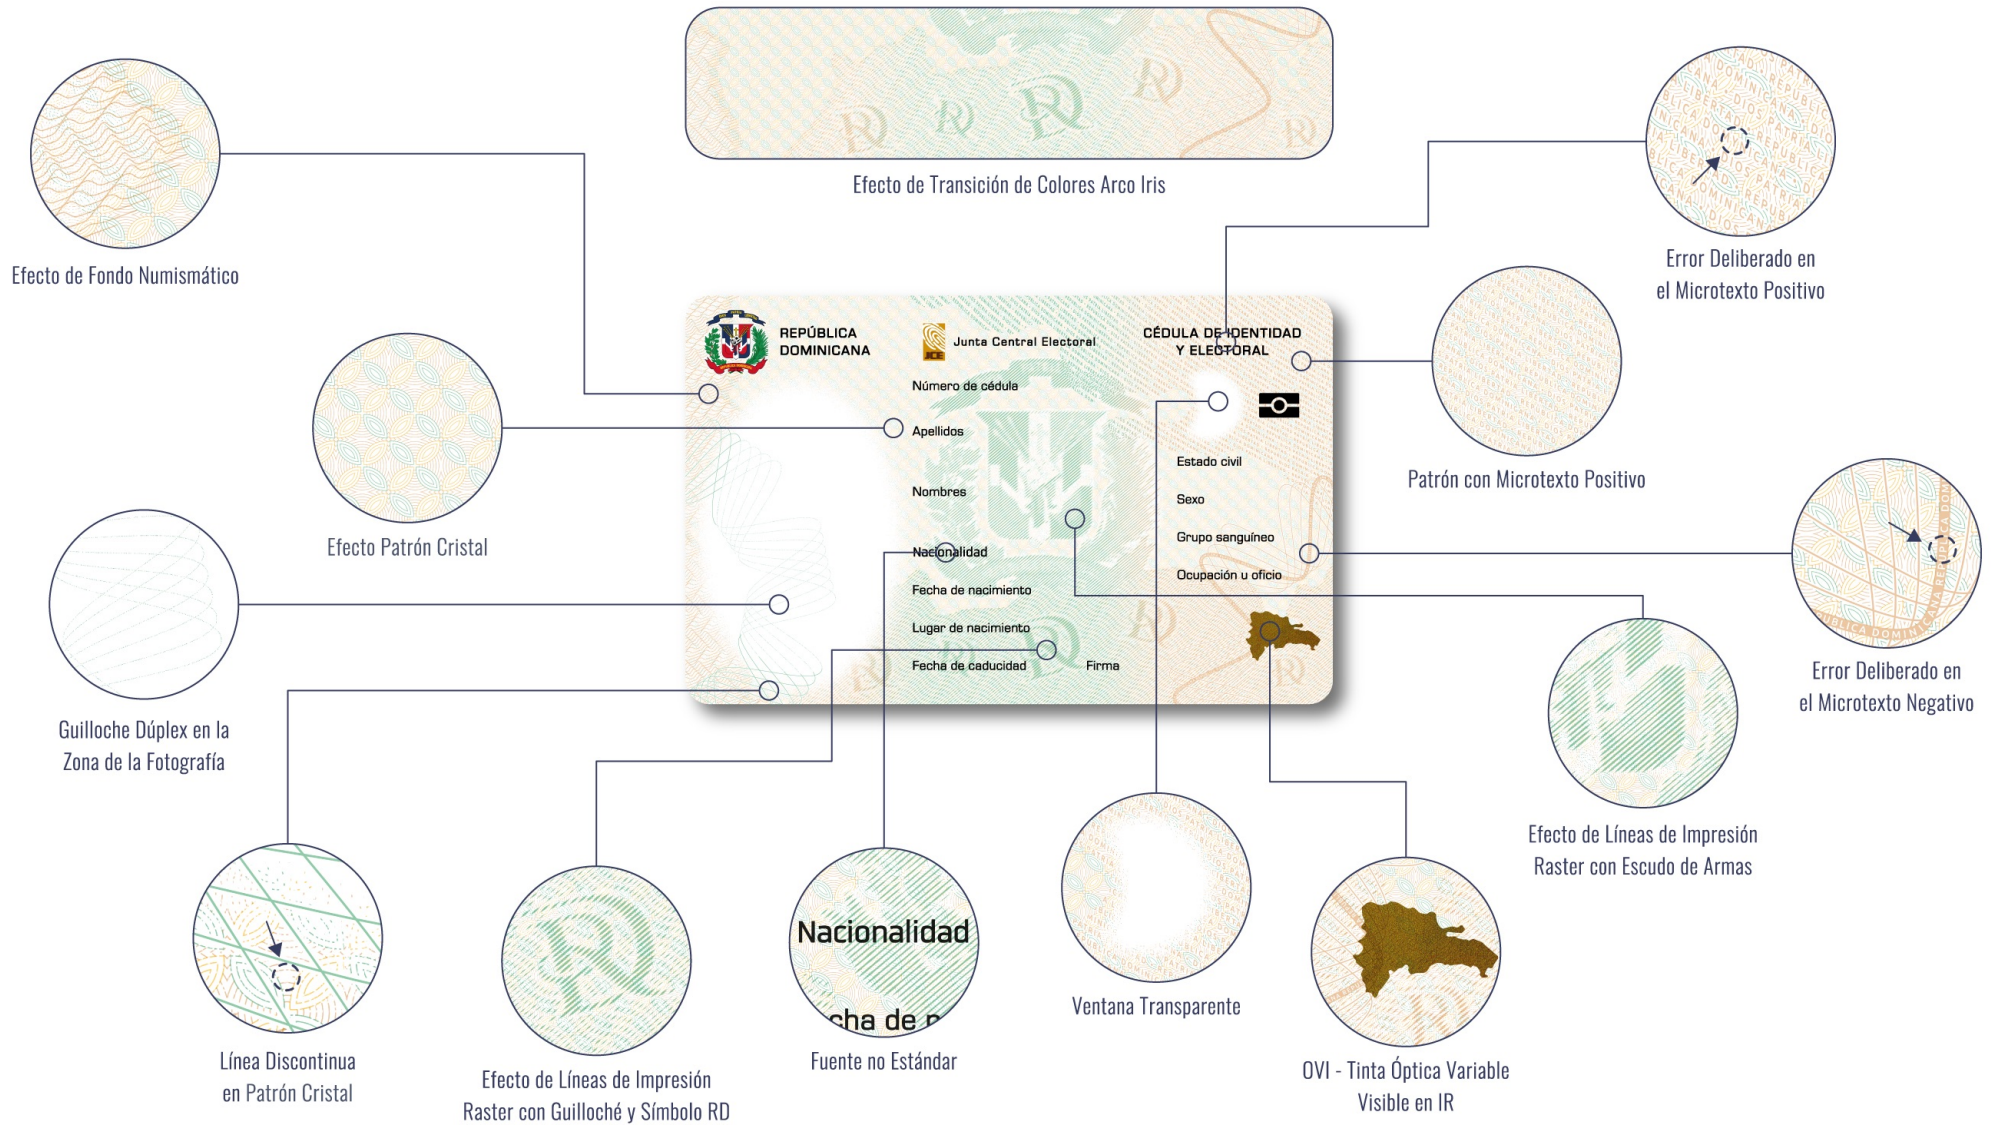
Efecto de Transición de Colores Arco Iris

Efecto de Fondo Numismático

Error Deliberado en el Microtexto Positivo

REPÚBLICA DOMINICANA

Junta Central Electoral

CÉDULA DE IDENTIDAD Y ELECTORAL

Número de cédula

Apellidos

Nombres

Nacionalidad

Fecha de nacimiento

Lugar de nacimiento

Fecha de caducidad

Firma

Estado civil

Sexo

Grupo sanguíneo

Ocupación u oficio

Efecto Patrón Cristal

Patrón con Microtexto Positivo

Guilloche Dúplex en la Zona de la Fotografía

Error Deliberado en el Microtexto Negativo

Efecto de Líneas de Impresión Raster con Escudo de Armas

Nacionalidad

cha de n

Línea Discontinua en Patrón Cristal

Efecto de Líneas de Impresión Raster con Guilloché y Símbolo RD

Fuente no Estándar

Ventana Transparente

OVI - Tinta Óptica Variable Visible en IR